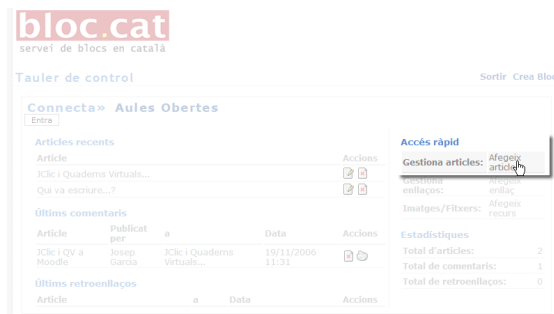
bloc.cat
servei de blocs en català

Tauler de control

Sortir Crea Bloc

Connecta» Aules Obertes

Entra

Articles recents

| Article | Accions |
|---|---|
| JClic i Quaderns Virtuals... | |
| Qui va escriure...? | |

Últims comentaris

| Article | Publicat per | a | Data | Accions |
|---|---|---|---|---|
| JClic i QV a Moodle | Josep Garcia | JClic i Quaderns Virtuals... | 19/11/2006 11:31 | |

Últims retroenllaços

| Article | a | Data | Accions |
|---|---|---|---|

Accés ràpid

| | |
|---|---|
| Gestiona articles: | Afegeix article |
| Gestiona enllaços: | Afegeix enllaç |
| Imatges/Fitxers: | Afegeix recurs |

Estadístiques

| | |
|---|---|
| Total d'articles: | 2 |
| Total de comentaris: | 1 |
| Total de retroenllaços: | 0 |